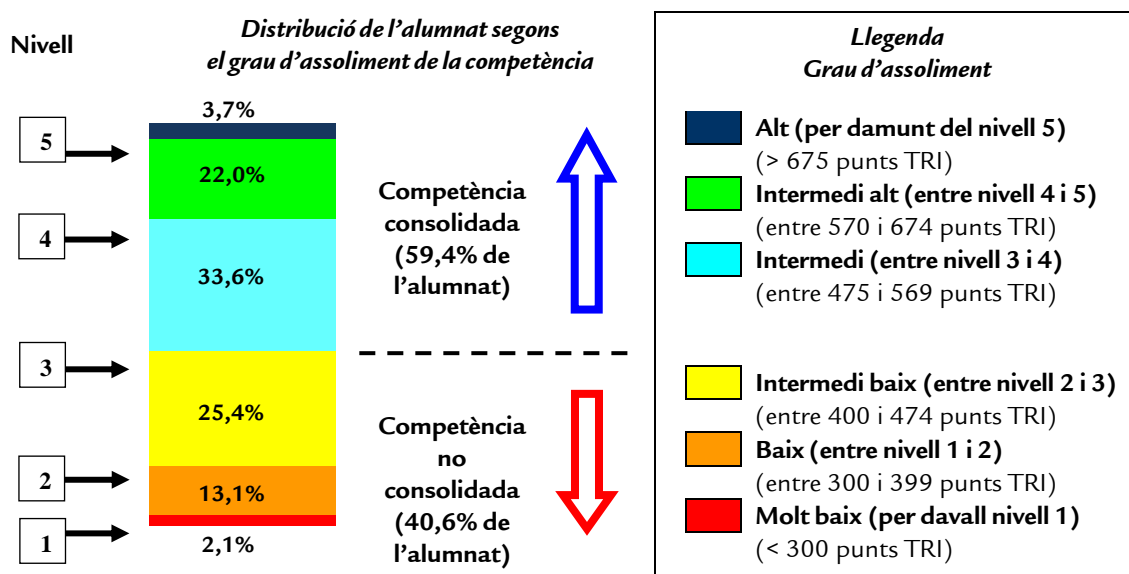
Nivell

Distribució de l'alumnat segons el grau d'assoliment de la competència

5
4
3
2
1

3,7%
22,0%
33,6%
25,4%
13,1%
2,1%

Competència consolidada (59,4% de l'alumnat)

Competència no consolidada (40,6% de l'alumnat)

Llegenda
Grau d'assoliment

Alt (per damunt del nivell 5)
(> 675 punts TRI)

Intermedi alt (entre nivell 4 i 5)
(entre 570 i 674 punts TRI)

Intermedi (entre nivell 3 i 4)
(entre 475 i 569 punts TRI)

Intermedi baix (entre nivell 2 i 3)
(entre 400 i 474 punts TRI)

Baix (entre nivell 1 i 2)
(entre 300 i 399 punts TRI)

Molt baix (per davall nivell 1)
(< 300 punts TRI)